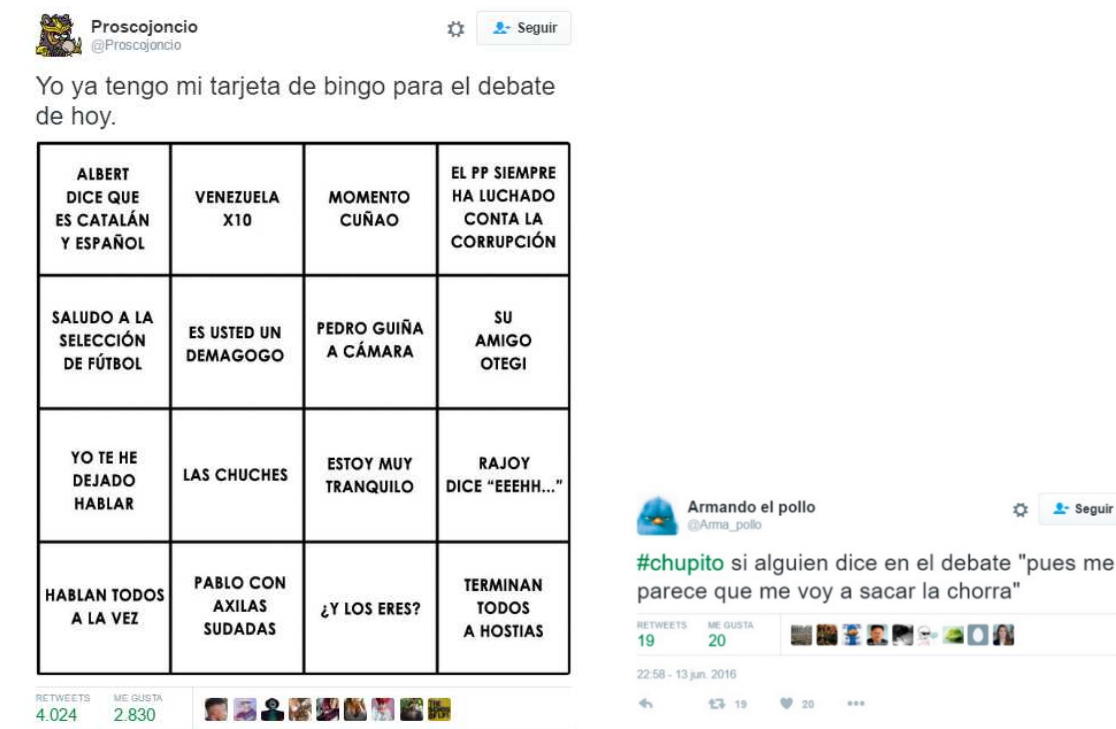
Proscojoncio
@Proscojoncio

Seguir

Yo ya tengo mi tarjeta de bingo para el debate de hoy.

| ALBERT DICE QUE ES CATALÁN Y ESPAÑOL | VENEZUELA X10 | MOMENTO CUÑAO | EL PP SIEMPRE HA LUCHADO CONTA LA CORRUPCIÓN |
|---|---|---|---|
| SALUDO A LA SELECCIÓN DE FÚTBOL | ES USTED UN DEMAGOGO | PEDRO GUIÑA A CÁMARA | SU AMIGO OTEGI |
| YO TE HE DEJADO HABLAR | LAS CHUCHES | ESTOY MUY TRANQUILO | RAJOY DICE "EEEHH..." |
| HABLAN TODOS A LA VEZ | PABLO CON AXILAS SUDADAS | ¿Y LOS ERES? | TERMINAN TODOS A HOSTIAS |

RETWEETS
4.024
ME GUSTA
2.830

Armando el pollo
@Arma_pollo

Seguir

#chupito si alguien dice en el debate "pues me parece que me voy a sacar la chorra"

RETWEETS
19
ME GUSTA
20

22:58 - 13 jun. 2016

19 20